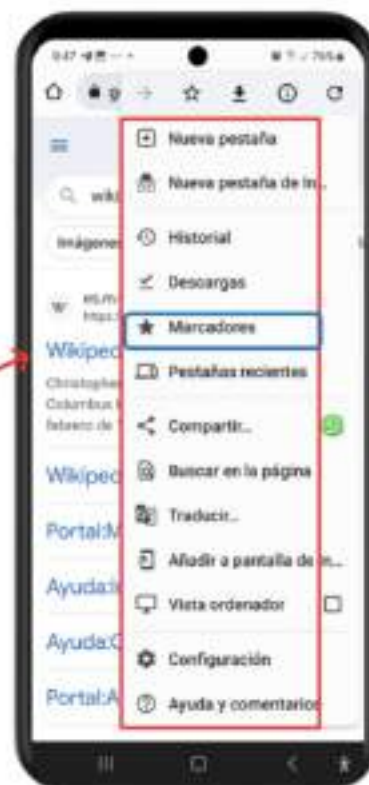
9:47 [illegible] 75%

Nueva pestaña
Nueva pestaña de in...
Historial
Descargas
Marcadores
Pestañas recientes
Compartir...
Buscar en la página
Traducir...
Añadir a pantalla de in...
Vista ordenador
Configuración
Ayuda y comentarios

wiki
Imágenes
es.m
https
Wikiped
Christophe
Columbus
febrero de
Wikiped
Portal:M
Ayuda:
Ayuda:C
Portal:A